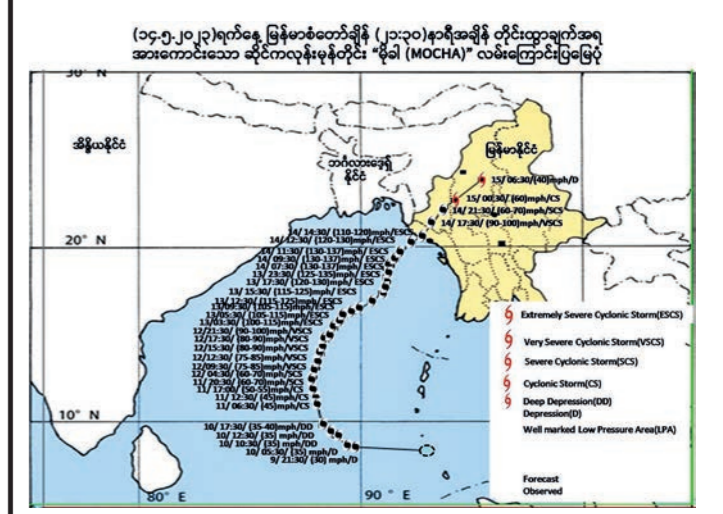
(၁၄-၅-၂၀၂၃)ရက်နေ့ မြန်မာစံတော်ချိန် (၂၁:၃၀)နာရီအချိန် တိုင်းထွာချက်အရ အားကောင်းသော ဆိုင်ကလုန်းမုန်တိုင်း "မိုခါ (MOCHA)" လမ်းကြောင်းပြမြေပုံ

30° N

အိန္ဒိယနိုင်ငံ

ဘင်္ဂလားဒေ့ရှ်နိုင်ငံ

မြန်မာနိုင်ငံ

15/ 06:30/ (40)mph/D
15/ 00:30/ (60)mph/CS
14/ 21:30/ (60-70)mph/SCS
14/ 17:30/ (90-100)mph/VSCS
14/ 14:30/ (110-120)mph/ESCS
14/ 12:30/ (120-130)mph/ESCS

20° N

14/ 11:30/ (130-137)mph/ ESCS
14/ 09:30/ (130-137)mph/ ESCS
14/ 07:30/ (130-137)mph/ ESCS
13/ 23:30/ (125-135)mph/ ESCS
13/ 17:30/ (120-130)mph/ ESCS
13/ 15:30/ (115-125)mph/ ESCS
13/ 12:30/ (115-125)mph/ ESCS
13/ 09:30/ (105-115)mph/ESCS
13/ 05:30/ (105-115)mph/ESCS
13/ 02:30/ (100-115)mph/ESCS
12/ 21:30/ (90-100)mph/VSCS
12/ 17:30/ (80-90)mph/VSCS
12/ 15:30/ (80-90)mph/VSCS
12/ 12:30/ (75-85)mph/VSCS
12/ 09:30/ (75-85)mph/VSCS
12/ 04:30/ (60-70)mph/SCS
11/ 20:30/ (60-70)mph/SCS
11/ 17:00/ (50-55)mph/CS
11/ 12:30/ (45)mph/CS
11/ 06:30/ (45)mph/CS

10° N

10/ 17:30/ (35-40)mph/DD
10/ 12:30/ (35) mph/DD
10/ 10:30/ (35) mph/DD
10/ 05:30/ (35) mph/D
9/ 21:30/ (30) mph/D

80° E

90 ° E

Extremely Severe Cyclonic Storm(ESCS)
Very Severe Cyclonic Storm(VSCS)
Severe Cyclonic Storm(SCS)
Cyclonic Storm(CS)
Deep Depression(DD)
Depression(D)
Well marked Low Pressure Area(LPA)

Forecast
Observed